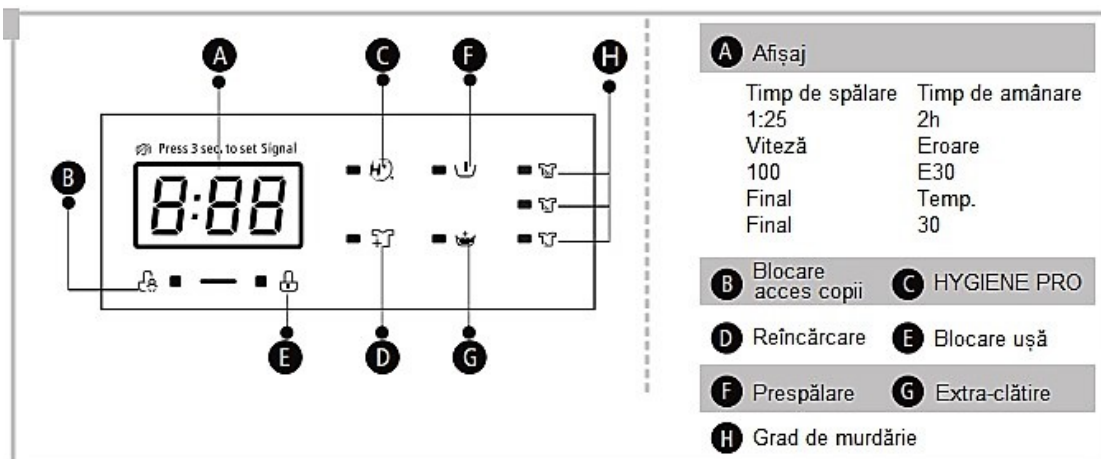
A

C

F

H

Press 3 sec. to set Signal

B

8:88

E

D

G

A Afișaj

| Timp de spălare | Timp de amânare |
|---|---|
| 1:25 | 2h |
| Viteză | Eroare |
| 100 | E30 |
| Final | Temp. |
| Final | 30 |

B Blocare acces copii C HYGIENE PRO

D Reîncărcare E Blocare ușă

F Prespălare G Extra-clătire

H Grad de murdărie